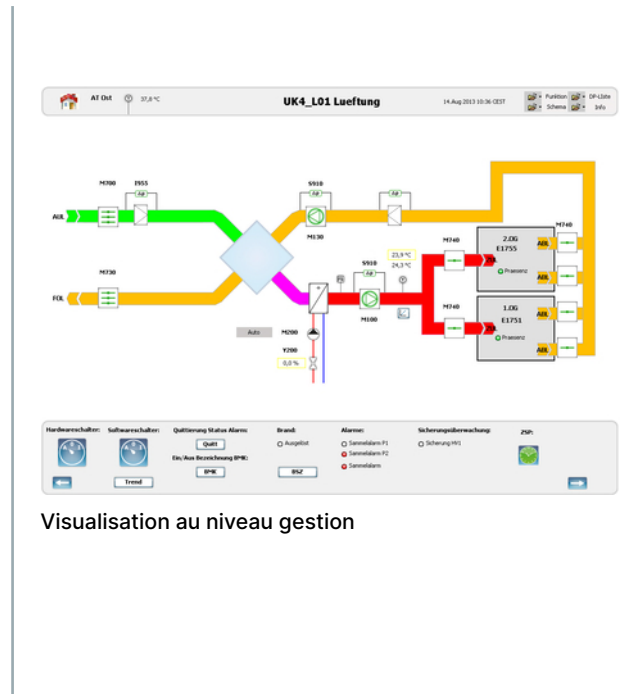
AT Out 37,8 °C

UK4_L01 Lueftung

14.Aug 2013 10:36 CEST

Funktion DP-Liste
Schema Info

M700 I955

AUL

M730

FOL

S910

M130

S910

23,9 °C
24,3 °C

M100

M740

M740

M740

2.OG
E1755

Praesenz

1.OG
E1751

Praesenz

ABL

ABL

ABL

ABL

ZUL

ZUL

Auto

M200

Y200

0,0 %

Hardwareschalter:

Softwareschalter:

Trend

Quittierung Status Alarm:

Quitt

Ein/Aus Bezeichnung BMK:

BMK

Brand:

Ausgelöst

BSZ

Alarme:

Sammelalarm P1

Sammelalarm P2

Sammelalarm

Sicherungsüberwachung:

Sicherung HH1

ZSP:

Visualisation au niveau gestion